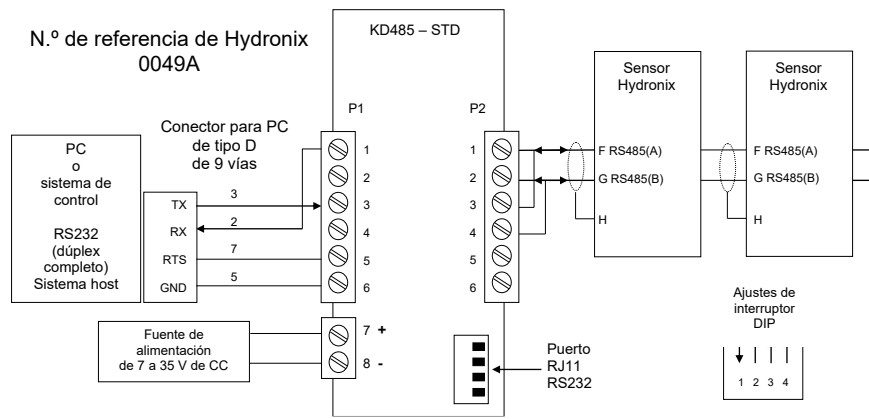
N.º de referencia de Hydronix 0049A

KD485 – STD

P1

P2

Sensor Hydronix

Sensor Hydronix

PC o sistema de control

RS232 (dúplex completo) Sistema host

Conector para PC de tipo D de 9 vías

TX
RX
RTS
GND

3
2
7
5

1
2
3
4
5
6

1
2
3
4
5
6

F RS485(A)
G RS485(B)
H

F RS485(A)
G RS485(B)
H

Fuente de alimentación de 7 a 35 V de CC

7 +
8 -

Puerto RJ11 RS232

Ajustes de interruptor DIP

1 2 3 4